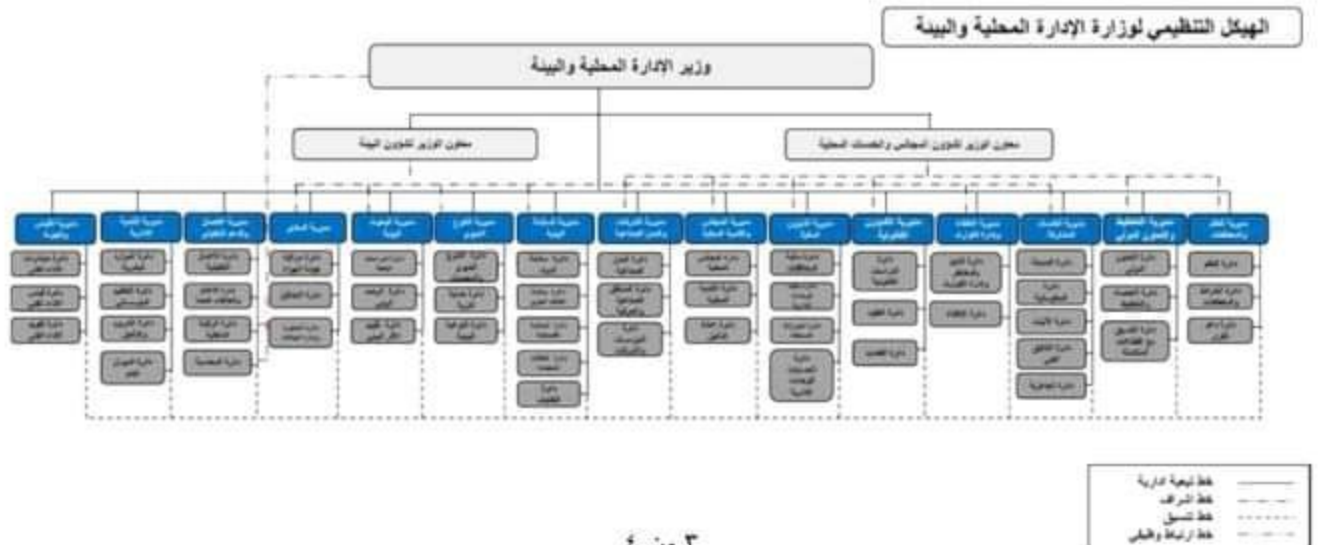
الهيكل التنظيمي لوزارة الإدارة المحلية والبيئة

وزير الإدارة المحلية والبيئة

معاون الوزير لشؤون البيئة

معاون الوزير لشؤون المجالس والخدمات المحلية

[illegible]

خط تبعية ادارية
خط اشراف
خط تنسيق
خط ارتباط والتي